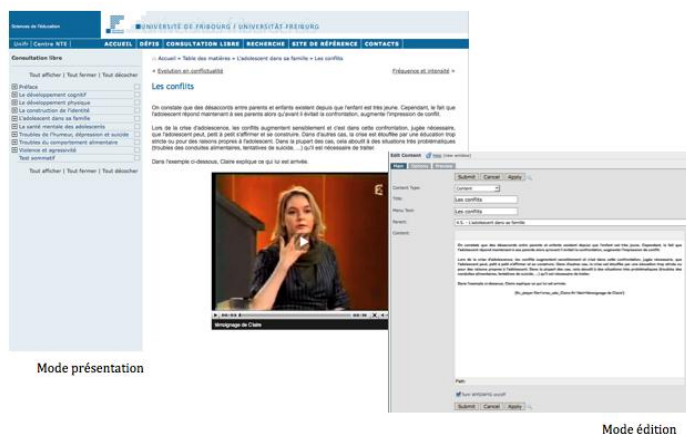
Sciences de l'éducation

UNIVERSITÉ DE FRIBOURG / UNIVERSITÄT FREIBURG

Unifr | Centre NTE | ACCUEIL | DÉFIS | CONSULTATION LIBRE | RECHERCHE | SITE DE RÉFÉRENCE | CONTACTS

Consultation libre

Tout afficher | Tout fermer | Tout décocher

Préface
Le développement cognitif
Le développement physique
La construction de l'identité
L'adolescent dans sa famille
La santé mentale des adolescents
Troubles de l'humeur, dépression et suicide
Troubles du comportement alimentaire
Violence et agressivité
Test sommatif

Tout afficher | Tout fermer | Tout décocher

» Accueil » Table des matières » L'adolescent dans sa famille » Les conflits

« Évolution en conflictualité

Fréquence et intensité »

Les conflits

On constate que des désaccords entre parents et enfants existent depuis que l'enfant est très jeune. Cependant, le fait que l'adolescent réponde maintenant à ses parents alors qu'avant il évitait la confrontation, augmente l'impression de conflit.

Lors de la crise d'adolescence, les conflits augmentent sensiblement et c'est dans cette confrontation, jugée nécessaire, que l'adolescent peut, petit à petit s'affirmer et se construire. Dans d'autres cas, la crise est étouffée par une éducation trop stricte ou pour des raisons propres à l'adolescent. Dans la plupart des cas, cela aboutit à des situations très problématiques (troubles des conduites alimentaires, tentatives de suicide, ...) qu'il est nécessaire de traiter.

Dans l'exemple ci-dessous, Claire explique ce qui lui est arrivé.

témoignage de Claire

Mode présentation

Edit Content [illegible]

Main | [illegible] | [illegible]

Submit | Cancel | Apply

Content Type:
Title: Les conflits
Menu Text: Les conflits
Parent: 4.5. - L'adolescent dans sa famille
Content:

On constate que des désaccords entre parents et enfants existent depuis que l'enfant est très jeune. Cependant, le fait que l'adolescent réponde maintenant à ses parents alors qu'avant il évitait la confrontation, augmente l'impression de conflit.

Lors de la crise d'adolescence, les conflits augmentent sensiblement et c'est dans cette confrontation, jugée nécessaire, que l'adolescent peut, petit à petit s'affirmer et se construire. Dans d'autres cas, la crise est étouffée par une éducation trop stricte ou pour des raisons propres à l'adolescent. Dans la plupart des cas, cela aboutit à des situations très problématiques (troubles des conduites alimentaires, tentatives de suicide, ...) qu'il est nécessaire de traiter.

Dans l'exemple ci-dessous, Claire explique ce qui lui est arrivé.

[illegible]

Path:

Turn WYSIWYG on/off

Submit | Cancel | Apply

Mode édition